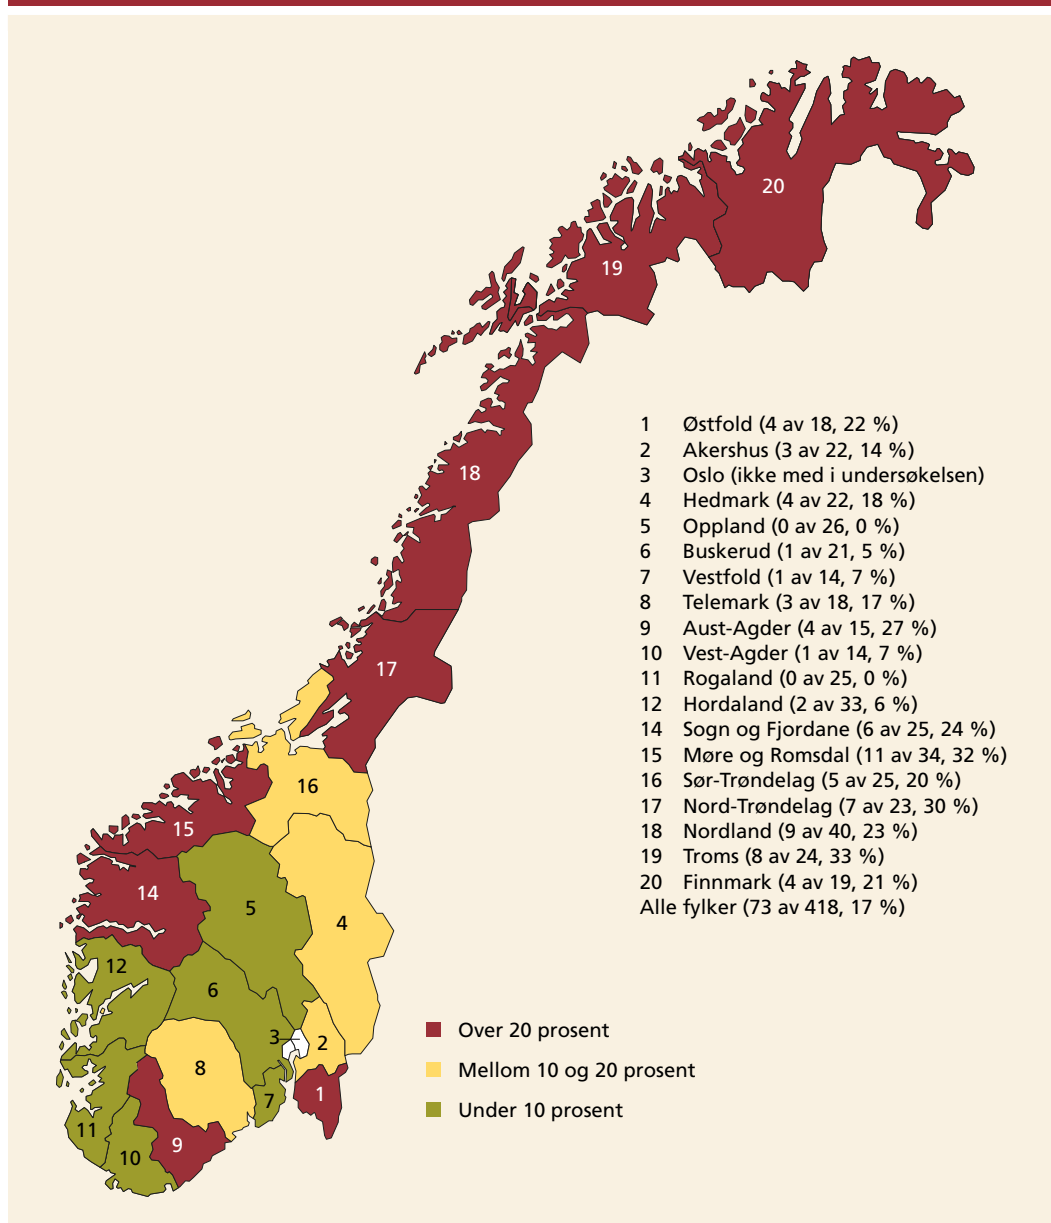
20
19
18
17
16
15
14
5
4
12
6
3
2
8
1
7
11
9
10

1 Østfold (4 av 18, 22 %)
2 Akershus (3 av 22, 14 %)
3 Oslo (ikke med i undersøkelsen)
4 Hedmark (4 av 22, 18 %)
5 Oppland (0 av 26, 0 %)
6 Buskerud (1 av 21, 5 %)
7 Vestfold (1 av 14, 7 %)
8 Telemark (3 av 18, 17 %)
9 Aust-Agder (4 av 15, 27 %)
10 Vest-Agder (1 av 14, 7 %)
11 Rogaland (0 av 25, 0 %)
12 Hordaland (2 av 33, 6 %)
14 Sogn og Fjordane (6 av 25, 24 %)
15 Møre og Romsdal (11 av 34, 32 %)
16 Sør-Trøndelag (5 av 25, 20 %)
17 Nord-Trøndelag (7 av 23, 30 %)
18 Nordland (9 av 40, 23 %)
19 Troms (8 av 24, 33 %)
20 Finnmark (4 av 19, 21 %)
Alle fylker (73 av 418, 17 %)

Over 20 prosent
Mellom 10 og 20 prosent
Under 10 prosent